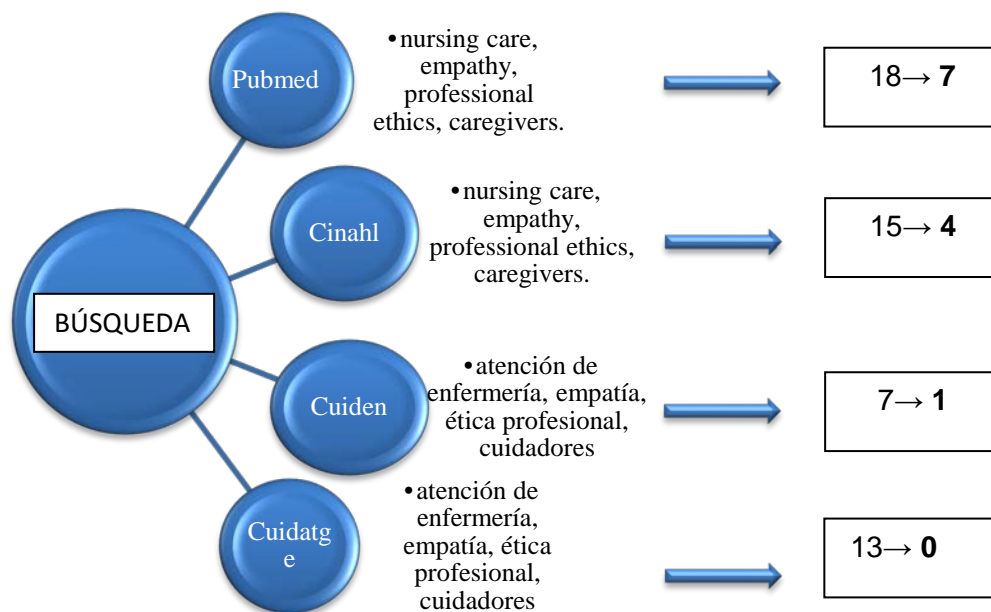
BÚSQUEDA

Pubmed

• nursing care, empathy, professional ethics, caregivers.

18→ **7**

Cinahl

• nursing care, empathy, professional ethics, caregivers.

15→ **4**

Cuiden

• atención de enfermería, empatía, ética profesional, cuidadores

7→ **1**

Cuidatge

• atención de enfermería, empatía, ética profesional, cuidadores

13→ **0**